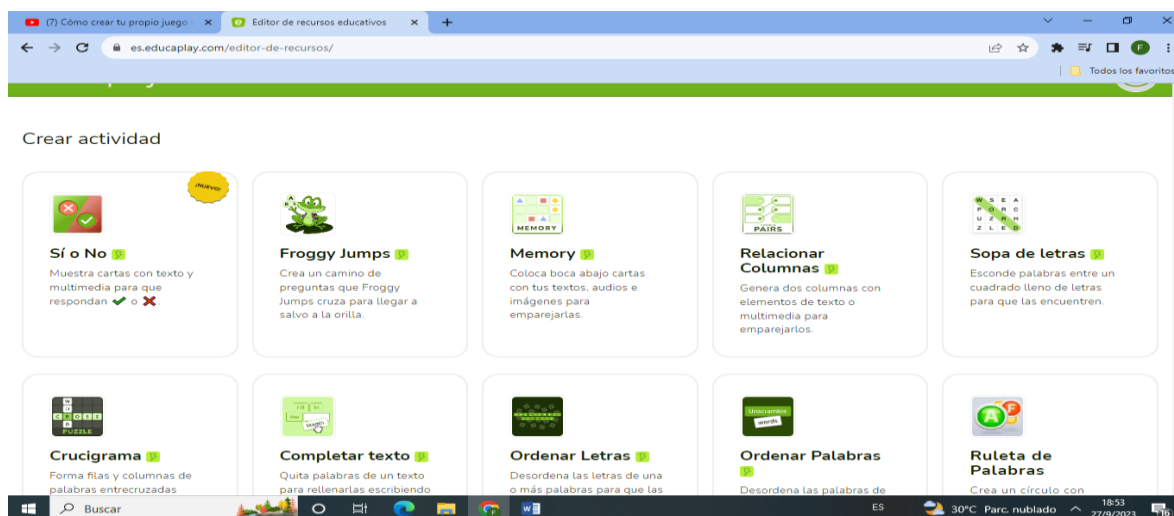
(7) Cómo crear tu propio juego
Editor de recursos educativos
es.educaplay.com/editor-de-recursos/
Todos los favoritos

Crear actividad

¡NUEVO!
Sí o No
Muestra cartas con texto y multimedia para que respondan ✔ o ✖.

Froggy Jumps
Crea un camino de preguntas que Froggy Jumps cruza para llegar a salvo a la orilla.

MEMORY
Memory
Coloca boca abajo cartas con tus textos, audios e imágenes para emparejarlas.

PAIRS
Relacionar Columnas
Genera dos columnas con elementos de texto o multimedia para emparejarlos.

W S E A
P O R C
U Z R H
Z L E D
Sopa de letras
Esconde palabras entre un cuadrado lleno de letras para que las encuentren.

PUZZLE
Crucigrama
Forma filas y columnas de palabras entrecruzadas

Completar texto
Quita palabras de un texto para rellenarlas escribiendo

Ordenar Letras
Desordena las letras de una o más palabras para que las

Unscramble
words
Ordenar Palabras
Desordena las palabras de

Ruleta de Palabras
Crea un círculo con

Buscar
ES
30°C Parc. nublado
18:53
27/9/2023